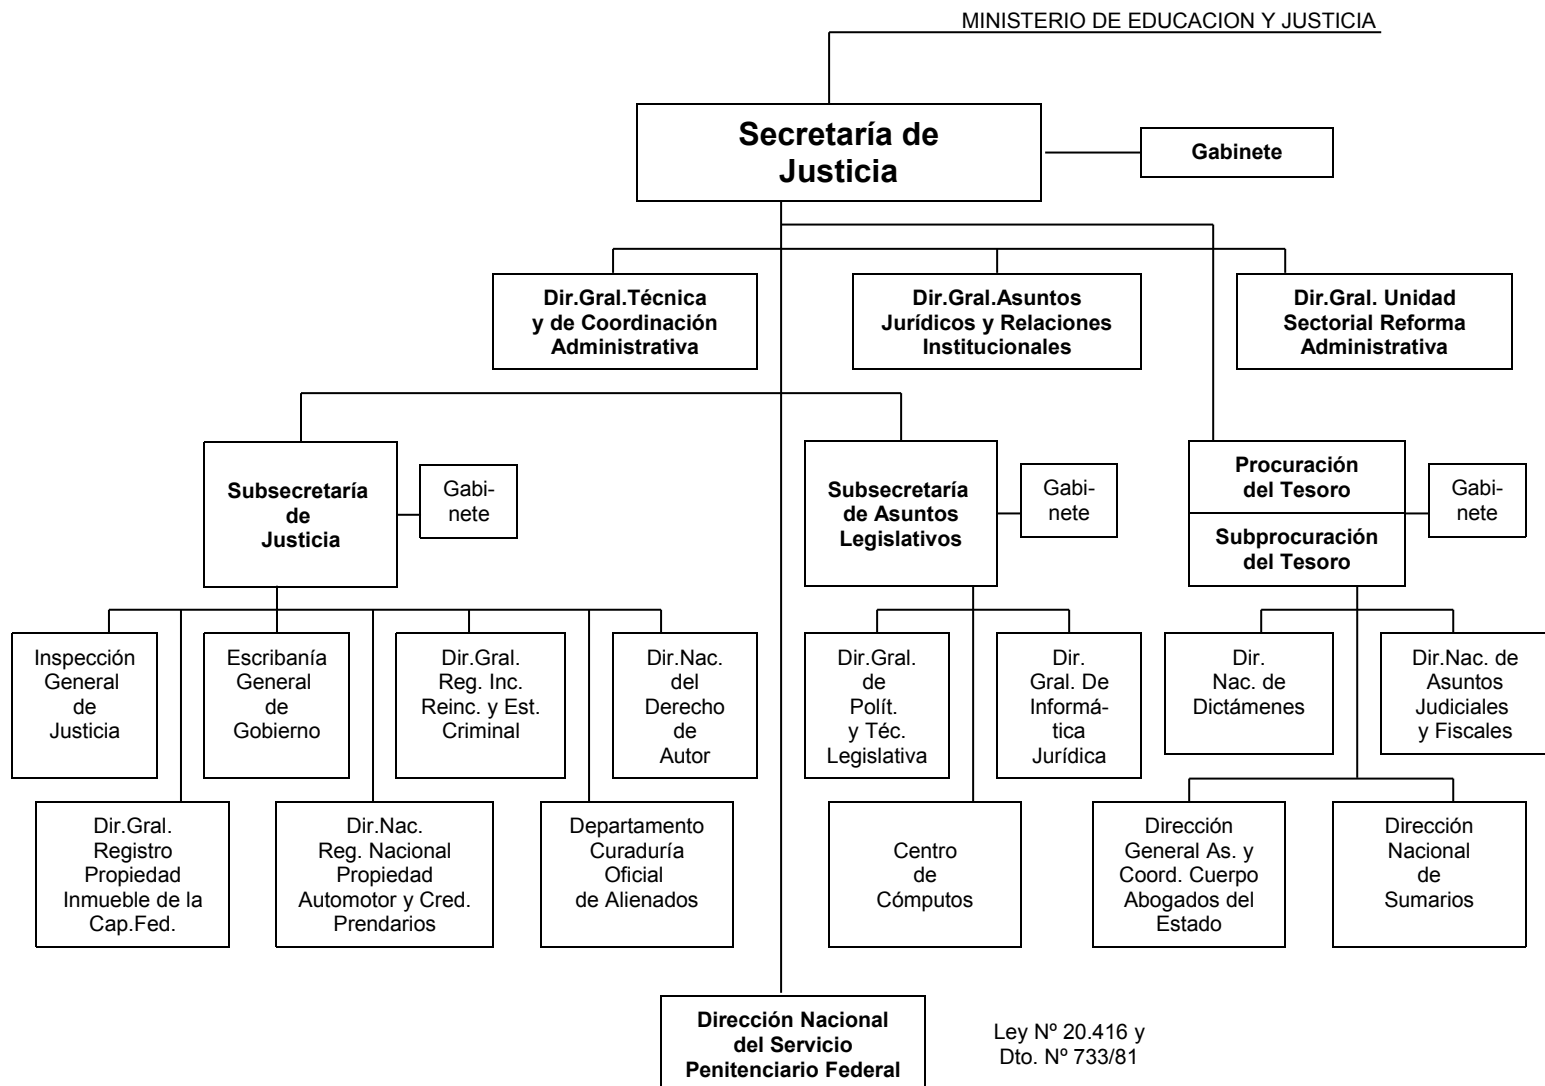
MINISTERIO DE EDUCACION Y JUSTICIA

Secretaría de Justicia

Gabinete

Dir.Gral.Técnica y de Coordinación Administrativa

Dir.Gral.Asuntos Jurídicos y Relaciones Institucionales

Dir.Gral. Unidad Sectorial Reforma Administrativa

Subsecretaría de Justicia

Gabinete

Subsecretaría de Asuntos Legislativos

Gabinete

Procuración del Tesoro

Subprocuración del Tesoro

Gabinete

Inspección General de Justicia

Escribanía General de Gobierno

Dir.Gral. Reg. Inc. Reinc. y Est. Criminal

Dir.Nac. del Derecho de Autor

Dir.Gral. Registro Propiedad Inmueble de la Cap.Fed.

Dir.Nac. Reg. Nacional Propiedad Automotor y Cred. Prendarios

Departamento Curaduría Oficial de Alienados

Dir.Gral. de Polít. y Téc. Legislativa

Dir. Gral. De Informática Jurídica

Centro de Cómputos

Dir. Nac. de Dictámenes

Dir.Nac. de Asuntos Judiciales y Fiscales

Dirección General As. y Coord. Cuerpo Abogados del Estado

Dirección Nacional de Sumarios

Dirección Nacional del Servicio Penitenciario Federal

Ley Nº 20.416 y Dto. Nº 733/81